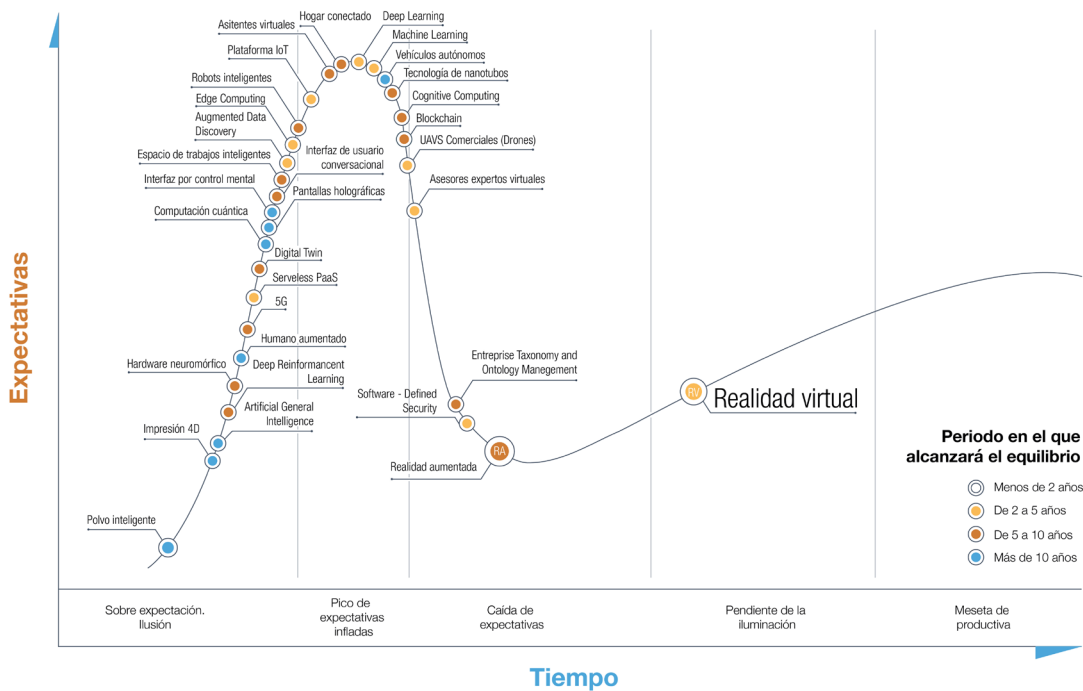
Expectativas

Asitentes virtuales
Hogar conectado
Deep Learning
Machine Learning
Vehículos autónomos
Plataforma IoT
Tecnología de nanotubos
Robots inteligentes
Cognitive Computing
Edge Computing
Blockchain
Augmented Data Discovery
UAVS Comerciales (Drones)
Espacio de trabajos inteligentes
Interfaz de usuario conversacional
Interfaz por control mental
Asesores expertos virtuales
Pantallas holográficas
Computación cuántica
Digital Twin
Serveless PaaS
5G
Humano aumentado
Entreprise Taxonomy and Ontology Menagement
Hardware neuromórfico
Deep Reinformancent Learning
Software - Defined Security
Artificial General Intelligence
RV
Realidad virtual
Impresión 4D
RA
Realidad aumentada
Polvo inteligente

Periodo en el que alcanzará el equilibrio
Menos de 2 años
De 2 a 5 años
De 5 a 10 años
Más de 10 años

Sobre expectación. Ilusión
Pico de expectativas infladas
Caída de expectativas
Pendiente de la iluminación
Meseta de productiva

Tiempo